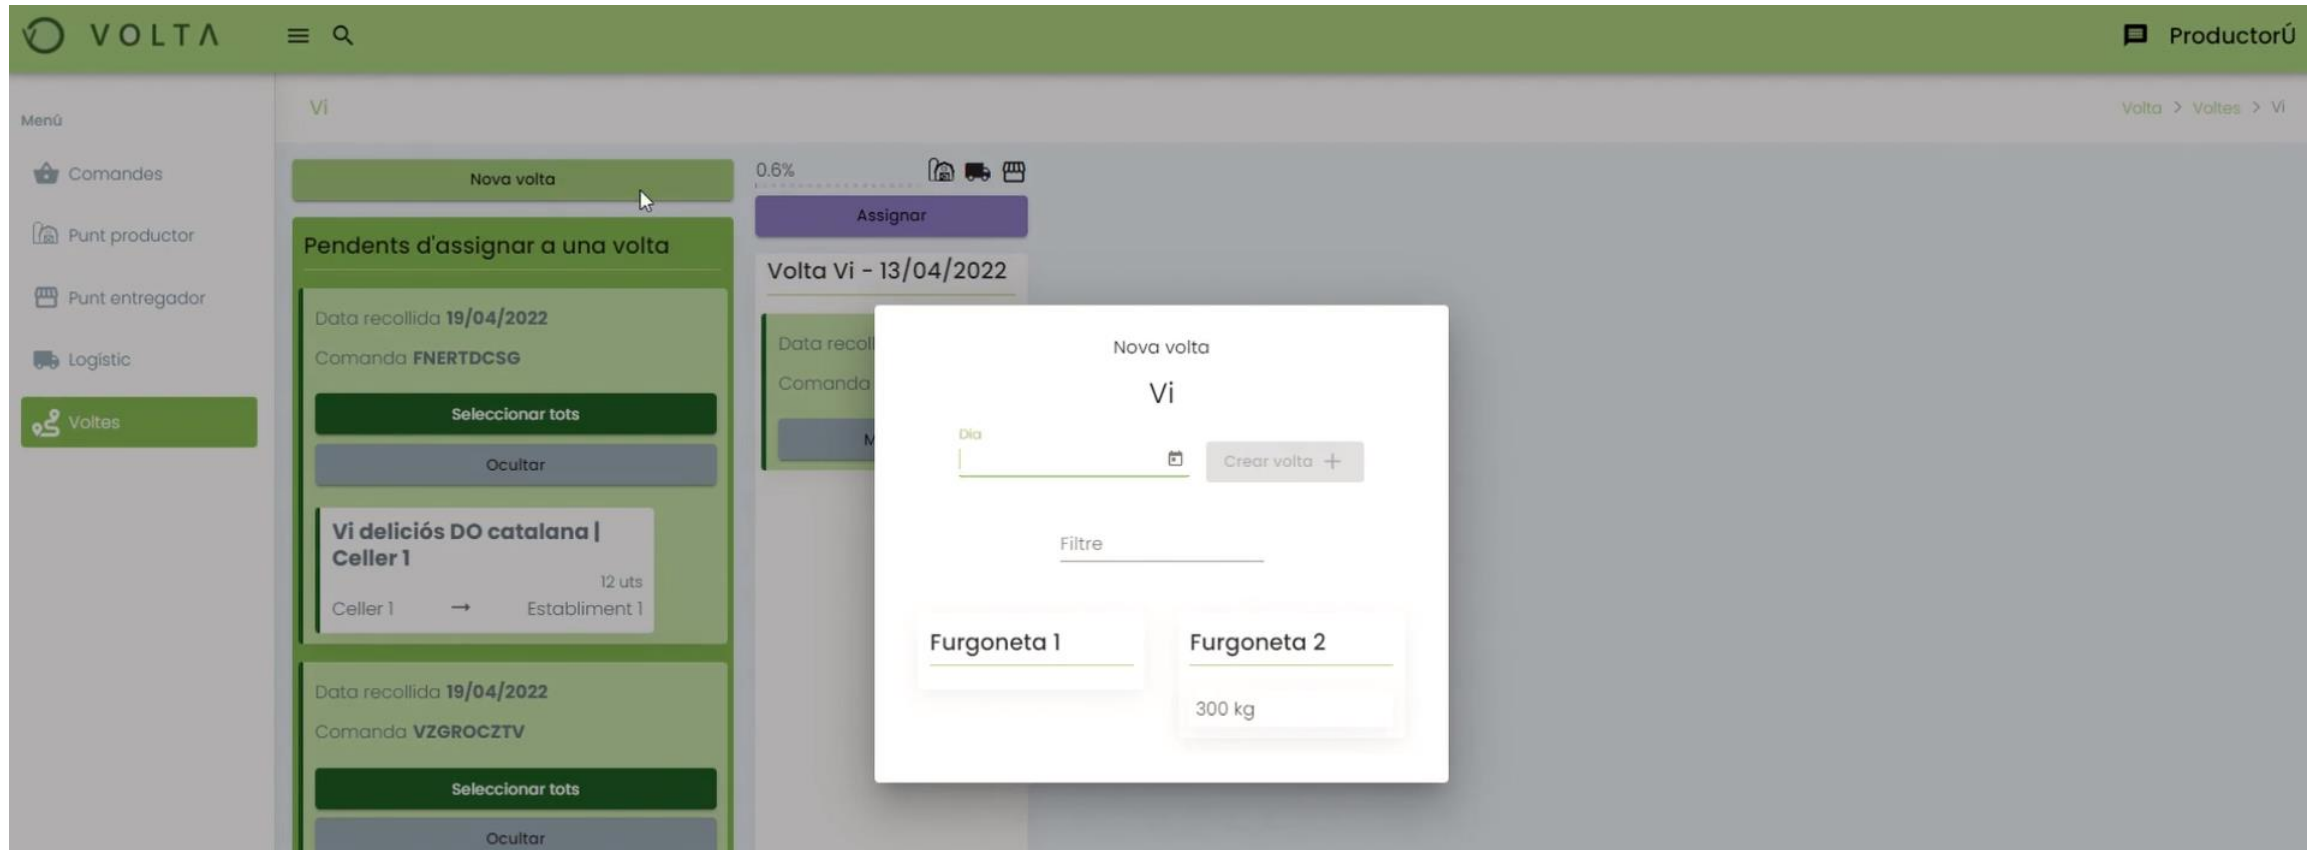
VOLTA

ProductorÚ

Menú

Comandes

Punt productor

Punt entregador

Logistic

Voltes

Vi

Volta > Voltes > Vi

Nova volta

Pendents d'assignar a una volta

Data recollida **19/04/2022**

Comanda **FNERTDCSG**

Seleccionar tots

Ocultar

Vi deliciós DO catalana | Celler 1

12 uts

Celler 1 → Establiment 1

Data recollida **19/04/2022**

Comanda **VZGROCZTV**

Seleccionar tots

Ocultar

0.6%

Assignar

Volta Vi - 13/04/2022

Data recoll

Comanda

M

Nova volta

Vi

Dia

Crear volta +

Filtre

Furgoneta 1

Furgoneta 2

300 kg